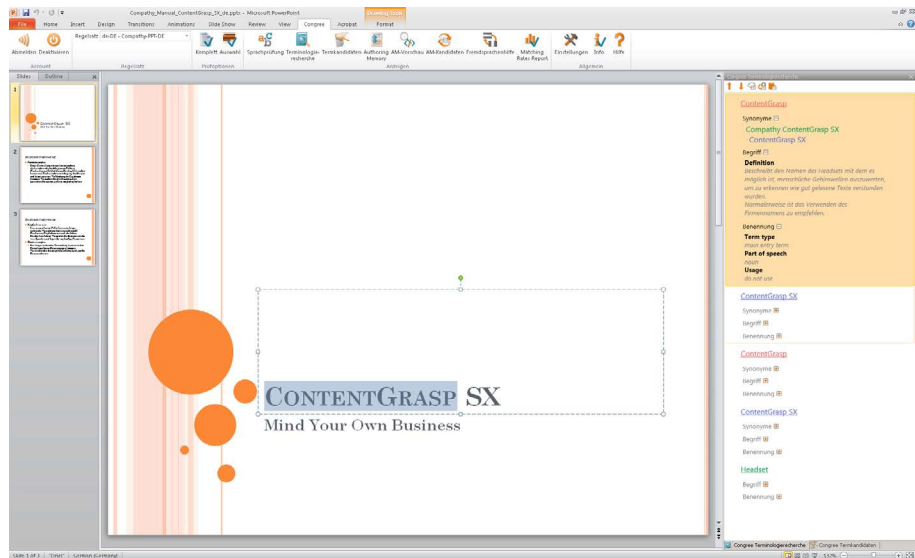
Compathy_Manual_ContentGrasp_SX_de.pptx - Microsoft PowerPoint

Drawing Tools

File Home Insert Design Transitions Animations Slide Show Review View Congree Acrobat Format

Abmelden Deaktivieren

Account

Regelsatz de-DE - Compathy-PPT-DE

Regelsatz

Komplett Auswahl

Prüfoptionen

Sprachprüfung Terminologie-recherche Termkandidaten Authoring Memory AM-Vorschau AM-Kandidaten Fremdsprachenhilfe Matching Rates Report

Anzeigen

Einstellungen Info Hilfe

Allgemein

Slides Outline

ContentGrasp SX

Mind Your Own Business

ContentGrasp

Synonyme

Compathy ContentGrasp SX

ContentGrasp SX

Begriff

Definition

Beschreibt den Namen des Headsets mit dem es möglich ist, menschliche Gehirnwellen auszuwerten, um zu erkennen wie gut gelesene Texte verstanden wurden.

Normalhinweise ist das Verwenden des Firmennamens zu empfehlen.

Benennung

Term type

noun entry term

Part of speech

noun

Usage

do not use

ContentGrasp SX

Synonyme

Begriff

Benennung

ContentGrasp

Synonyme

Begriff

Benennung

ContentGrasp SX

Synonyme

Begriff

Benennung

Headset

Begriff

Benennung

Congree Terminologierecherche Congree Termkandidaten

Slide 1 of 3 "Cimi" German (Germany)